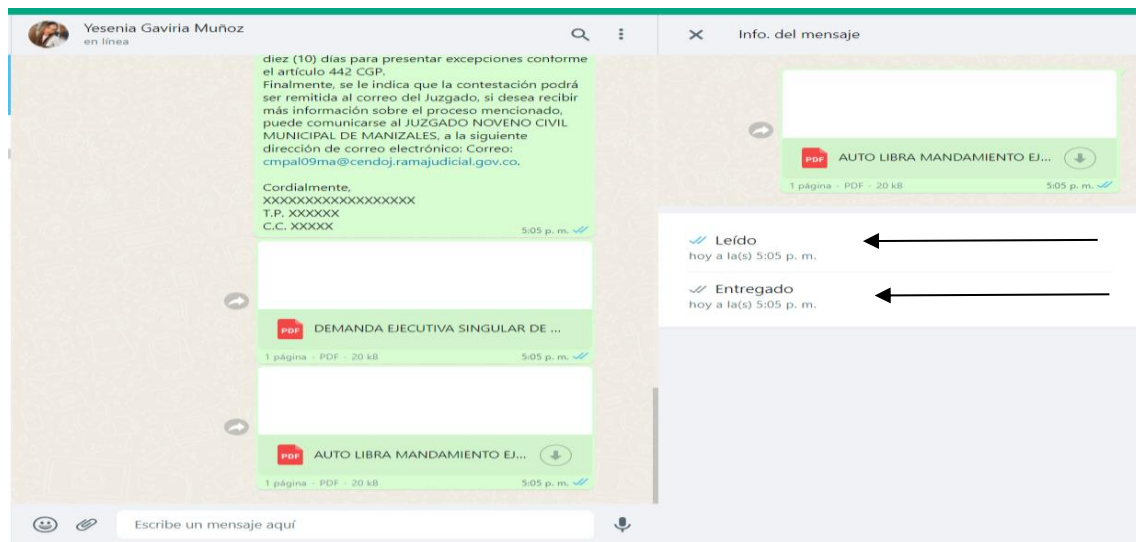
Yesenia Gaviria Muñoz
en línea

diez (10) días para presentar excepciones conforme el artículo 442 CGP.
Finalmente, se le indica que la contestación podrá ser remitida al correo del Juzgado, si desea recibir más información sobre el proceso mencionado, puede comunicarse al JUZGADO NOVENO CIVIL MUNICIPAL DE MANIZALES, a la siguiente dirección de correo electrónico: Correo: cmpal09ma@cendoj.ramajudicial.gov.co.

Cordialmente,
XXXXXXXXXXXXXXXXXX
T.P. XXXXXX
C.C. XXXXX
5:05 p. m.

PDF DEMANDA EJECUTIVA SINGULAR DE ...
1 página · PDF · 20 kB
5:05 p. m.

PDF AUTO LIBRA MANDAMIENTO EJ...
1 página · PDF · 20 kB
5:05 p. m.

Escribe un mensaje aquí

Info. del mensaje

PDF AUTO LIBRA MANDAMIENTO EJ...
1 página · PDF · 20 kB
5:05 p. m.

Leído
hoy a la(s) 5:05 p. m.

Entregado
hoy a la(s) 5:05 p. m.